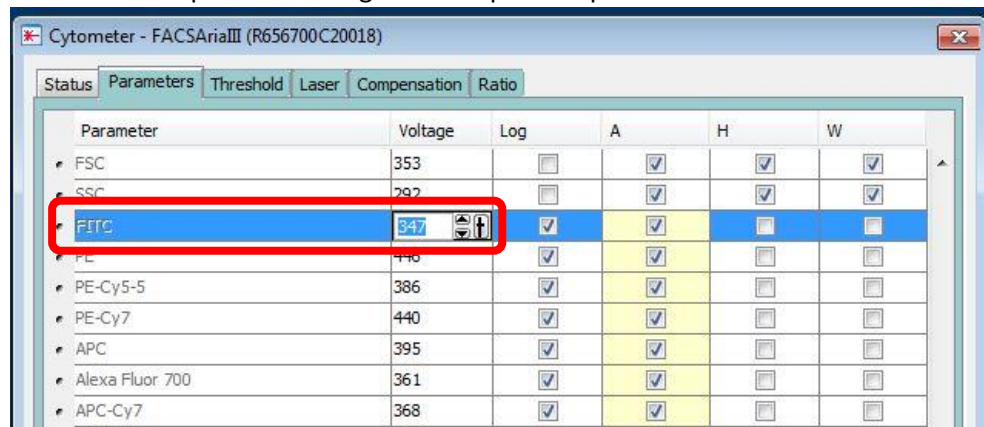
Cytometer - FACSAriaIII (R656700C20018)

Status | Parameters | Threshold | Laser | Compensation | Ratio

| Parameter | Voltage | Log | A | H | W |
|---|---|---|---|---|---|
| FSC | 353 | ☐ | ☑ | ☑ | ☑ |
| SSC | 292 | ☐ | ☑ | ☑ | ☑ |
| FITC | 347 | ☑ | ☑ | ☐ | ☐ |
| PE | 446 | ☑ | ☑ | ☐ | ☐ |
| PE-Cy5-5 | 386 | ☑ | ☑ | ☐ | ☐ |
| PE-Cy7 | 440 | ☑ | ☑ | ☐ | ☐ |
| APC | 395 | ☑ | ☑ | ☐ | ☐ |
| Alexa Fluor 700 | 361 | ☑ | ☑ | ☐ | ☐ |
| APC-Cy7 | 368 | ☑ | ☑ | ☐ | ☐ |